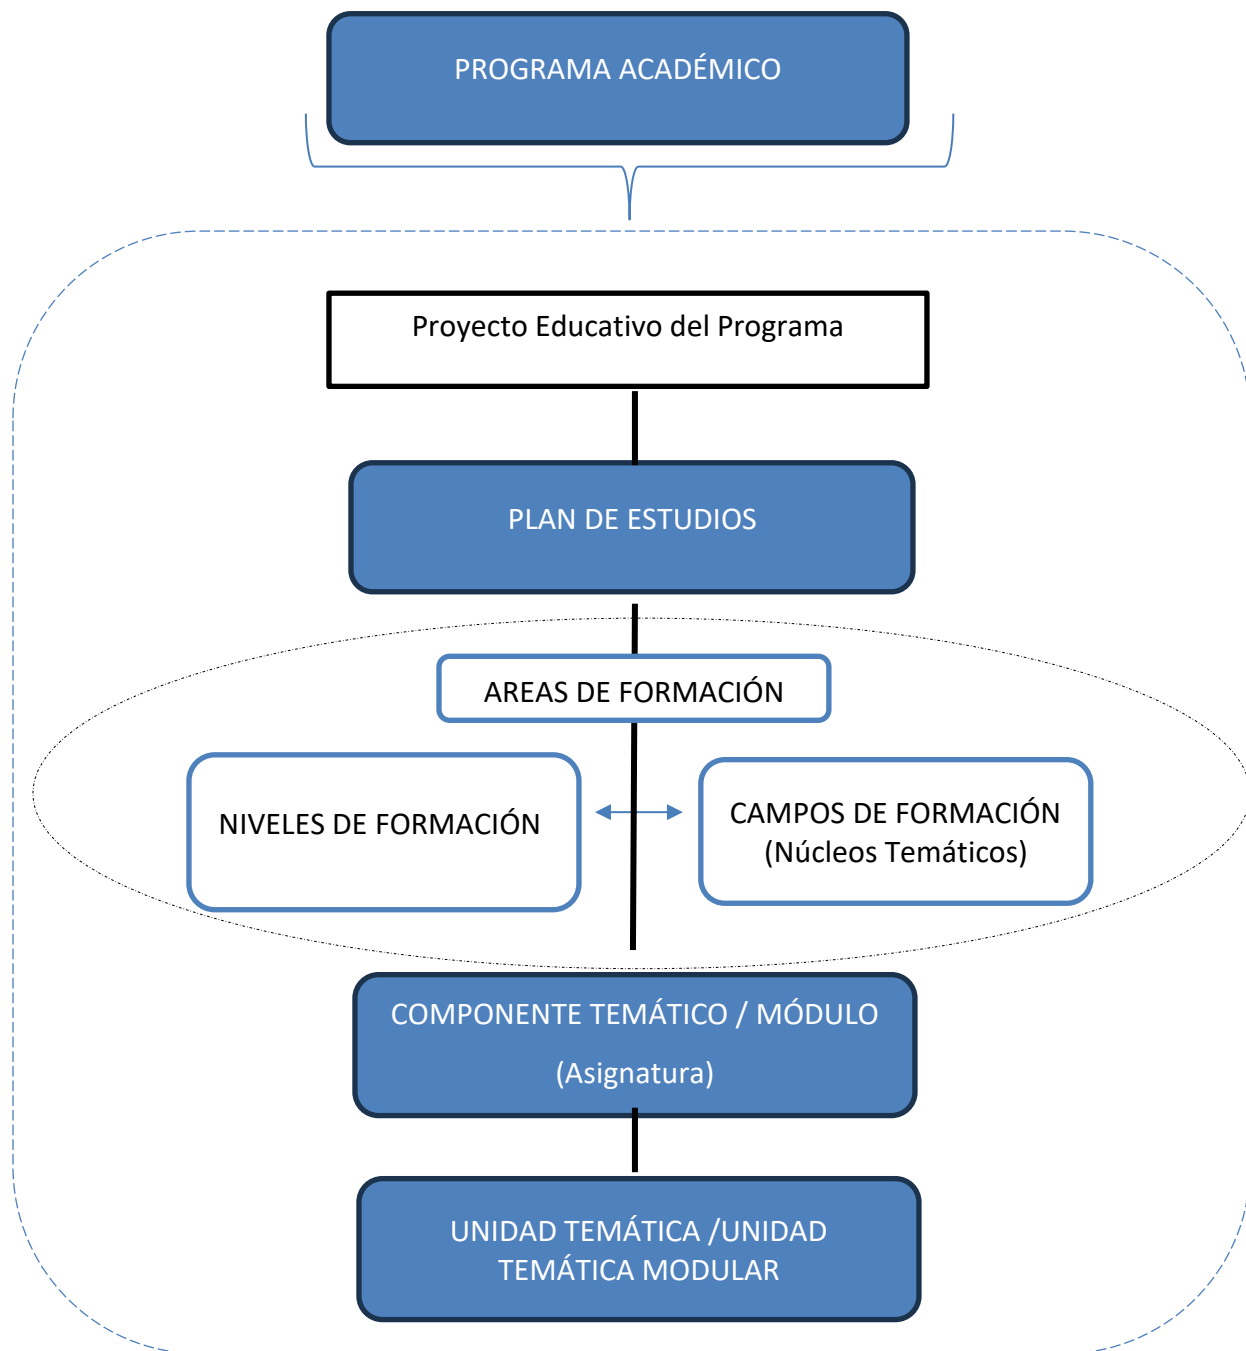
PROGRAMA ACADÉMICO

Proyecto Educativo del Programa

PLAN DE ESTUDIOS

AREAS DE FORMACIÓN

NIVELES DE FORMACIÓN

CAMPOS DE FORMACIÓN (Núcleos Temáticos)

COMPONENTE TEMÁTICO / MÓDULO

(Asignatura)

UNIDAD TEMÁTICA /UNIDAD TEMÁTICA MODULAR